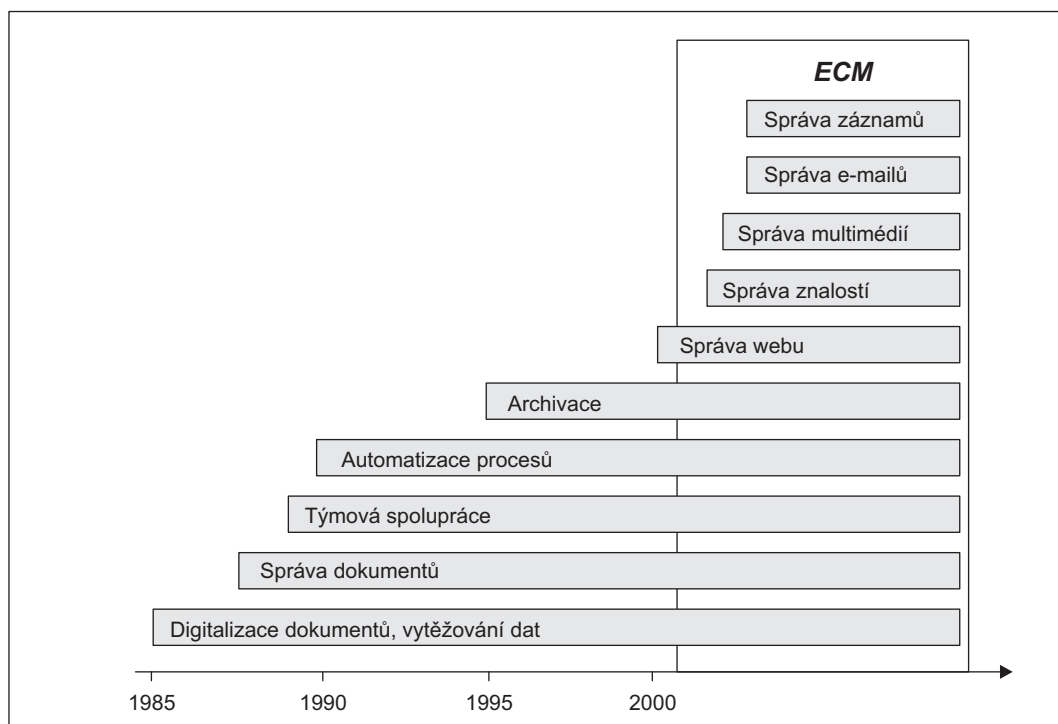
ECM

Správa záznamů

Správa e-mailů

Správa multimédií

Správa znalostí

Správa webu

Archivace

Automatizace procesů

Týmová spolupráce

Správa dokumentů

Digitalizace dokumentů, vytěžování dat

1985
1990
1995
2000